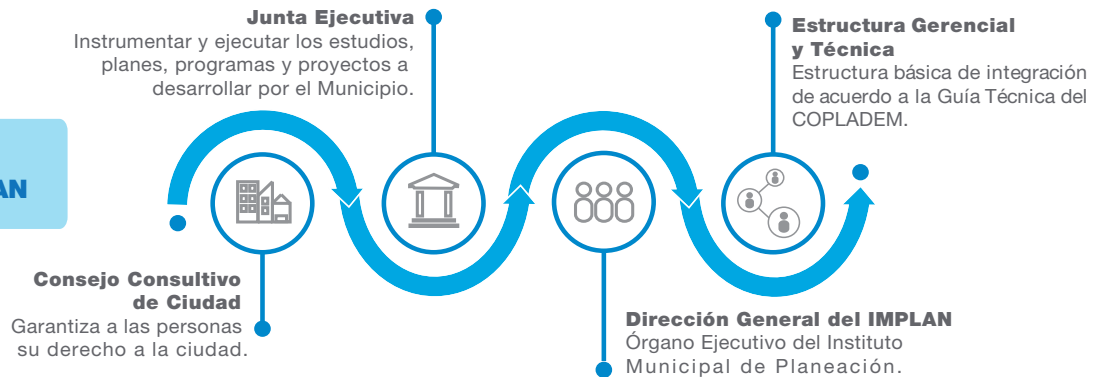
AN

Junta Ejecutiva
Instrumentar y ejecutar los estudios, planes, programas y proyectos a desarrollar por el Municipio.

Estructura Gerencial y Técnica
Estructura básica de integración de acuerdo a la Guía Técnica del COPLADEM.

Consejo Consultivo de Ciudad
Garantiza a las personas su derecho a la ciudad.

Dirección General del IMPLAN
Órgano Ejecutivo del Instituto Municipal de Planeación.